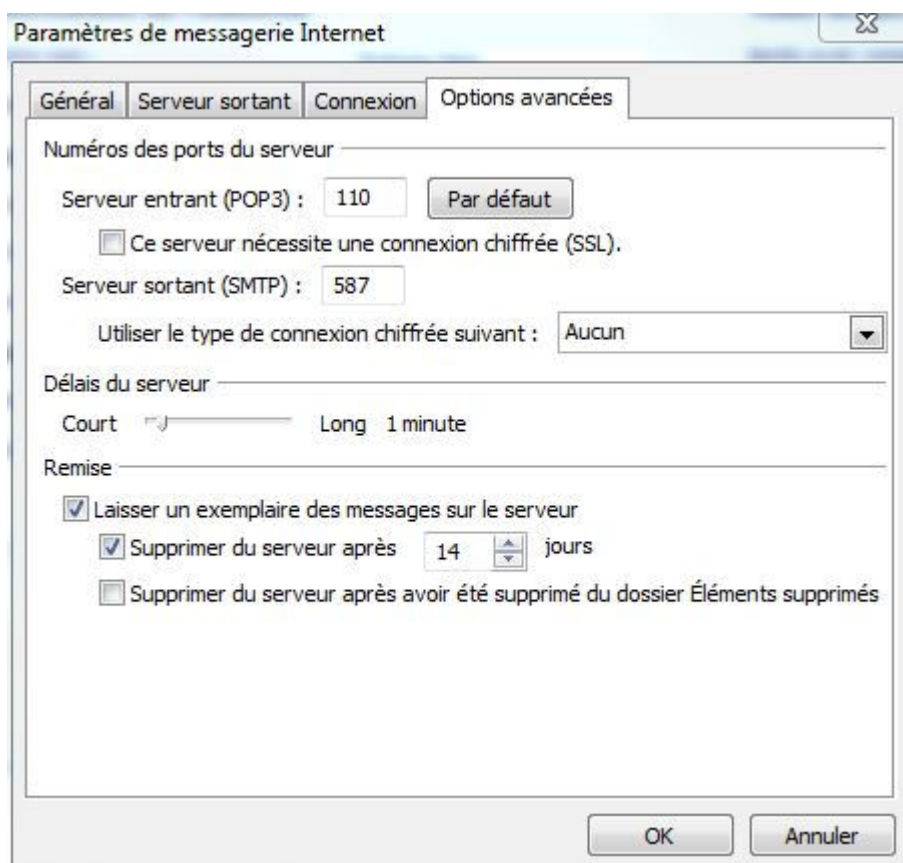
Paramètres de messagerie Internet

Général | Serveur sortant | Connexion | Options avancées

Numéros des ports du serveur

Serveur entrant (POP3) : 110 Par défaut

Ce serveur nécessite une connexion chiffrée (SSL).

Serveur sortant (SMTP) : 587

Utiliser le type de connexion chiffrée suivant : Aucun

Délais du serveur

Court Long 1 minute

Remise

Laisser un exemplaire des messages sur le serveur

Supprimer du serveur après 14 jours

Supprimer du serveur après avoir été supprimé du dossier Éléments supprimés

OK Annuler